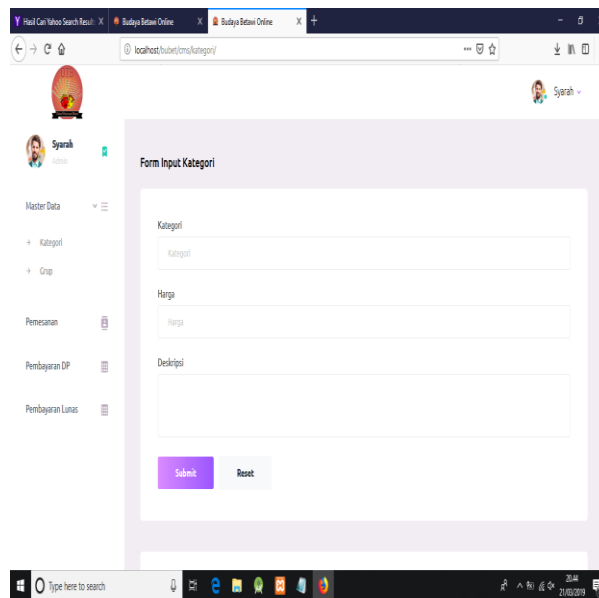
Hasil Cari Yahoo Search Results X
Budaya Betawi Online X
Budaya Betawi Online X
+

localhost/bubet/cms/kategori/

Syarah

Syarah
Admin

Master Data
+ Kategori
+ Grup
Pemesanan
Pembayaran DP
Pembayaran Lunas

Form Input Kategori

Kategori
Kategori

Harga
Harga

Deskripsi

Submit
Reset

Type here to search

20:44
21/03/2019